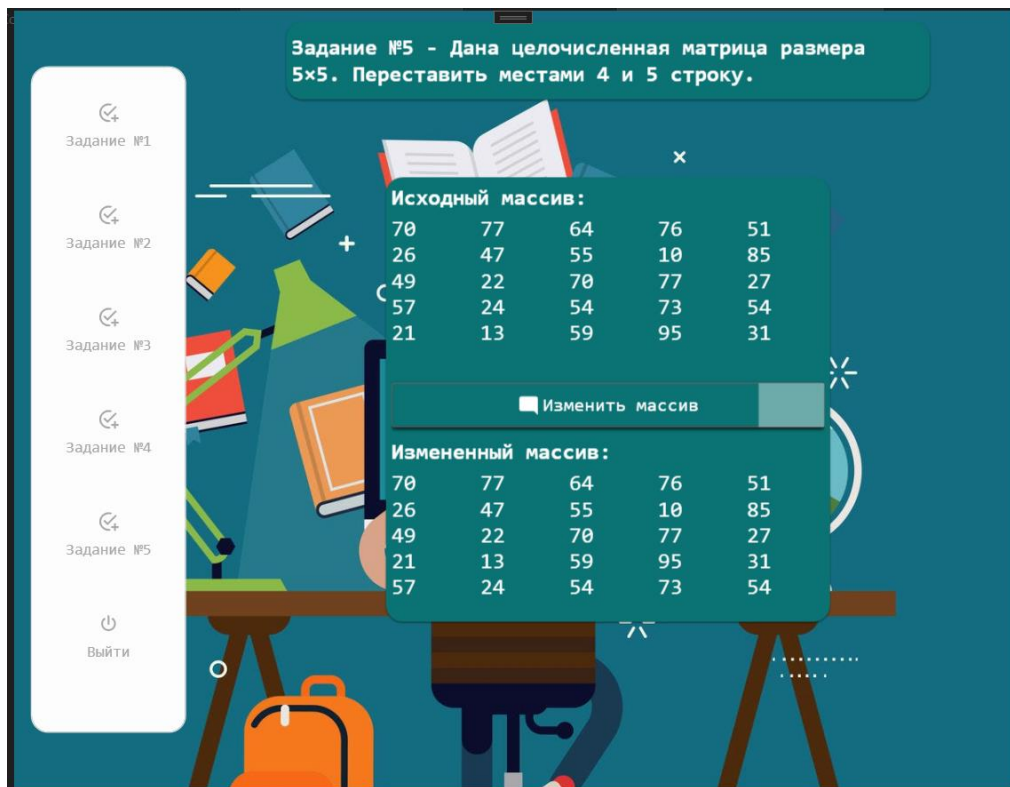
Задание №5 - Дана целочисленная матрица размера 5×5. Переставить местами 4 и 5 строку.

Задание №1

Задание №2

Задание №3

Задание №4

Задание №5

Выйти

Исходный массив:

| | | | | |
|---|---|---|---|---|
| 70 | 77 | 64 | 76 | 51 |
| 26 | 47 | 55 | 10 | 85 |
| 49 | 22 | 70 | 77 | 27 |
| 57 | 24 | 54 | 73 | 54 |
| 21 | 13 | 59 | 95 | 31 |

Изменить массив

Измененный массив:

| | | | | |
|---|---|---|---|---|
| 70 | 77 | 64 | 76 | 51 |
| 26 | 47 | 55 | 10 | 85 |
| 49 | 22 | 70 | 77 | 27 |
| 21 | 13 | 59 | 95 | 31 |
| 57 | 24 | 54 | 73 | 54 |